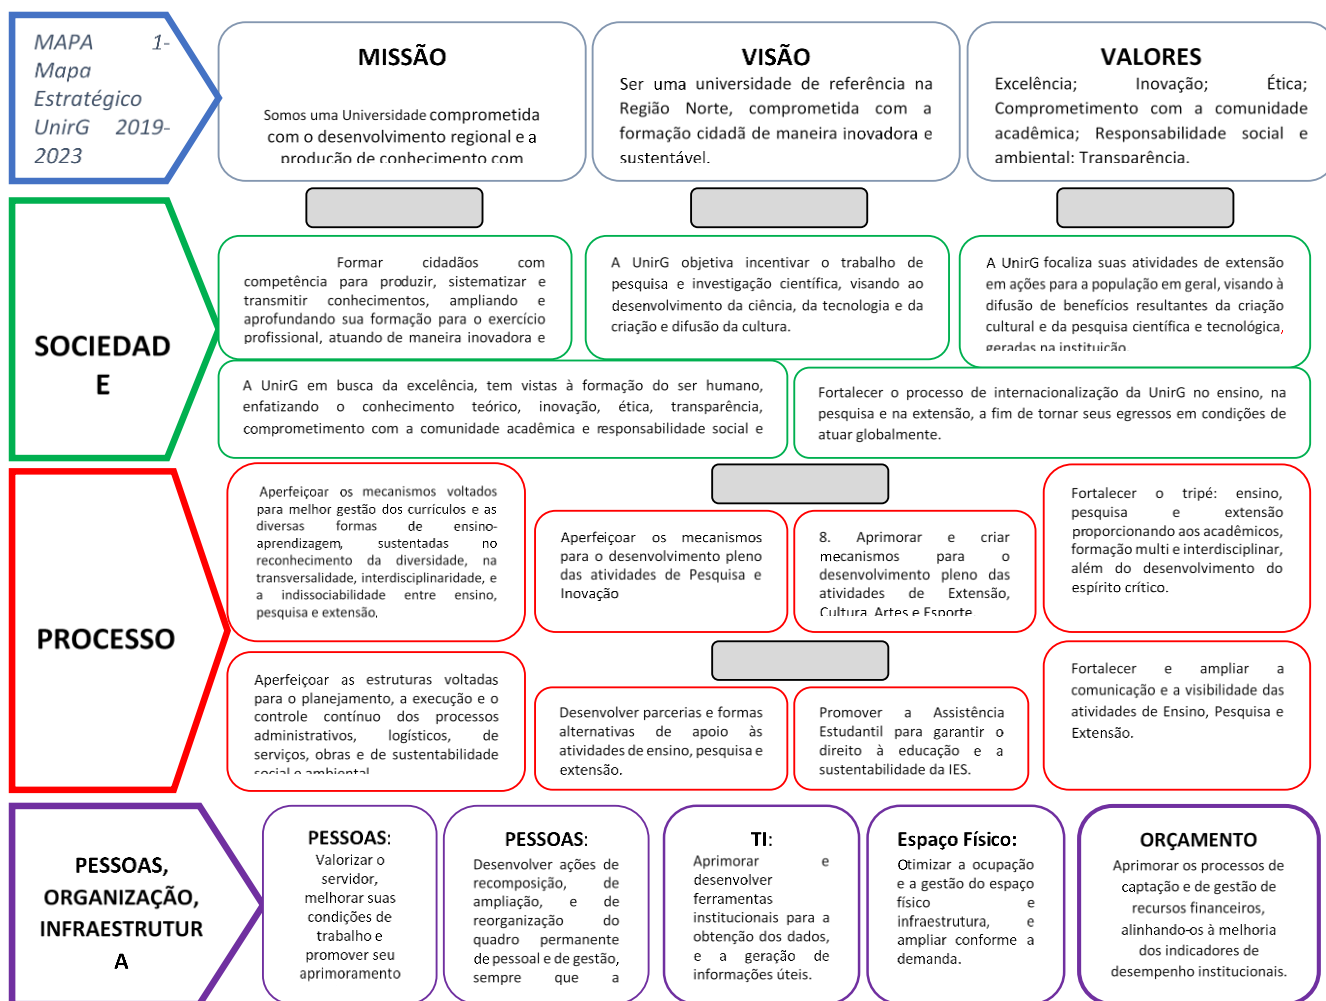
MAPA 1- Mapa Estratégico UnirG 2019-2023

MISSÃO

Somos uma Universidade comprometida com o desenvolvimento regional e a produção de conhecimento com

VISÃO

Ser uma universidade de referência na Região Norte, comprometida com a formação cidadã de maneira inovadora e sustentável.

VALORES

Excelência; Inovação; Ética; Comprometimento com a comunidade acadêmica; Responsabilidade social e ambiental; Transparência.

SOCIEDADE

Formar cidadãos com competência para produzir, sistematizar e transmitir conhecimentos, ampliando e aprofundando sua formação para o exercício profissional, atuando de maneira inovadora e

A UnirG objetiva incentivar o trabalho de pesquisa e investigação científica, visando ao desenvolvimento da ciência, da tecnologia e da criação e difusão da cultura.

A UnirG focaliza suas atividades de extensão em ações para a população em geral, visando à difusão de benefícios resultantes da criação cultural e da pesquisa científica e tecnológica, geradas na instituição.

A UnirG em busca da excelência, tem vistas à formação do ser humano, enfatizando o conhecimento teórico, inovação, ética, transparência, comprometimento com a comunidade acadêmica e responsabilidade social e

Fortalecer o processo de internacionalização da UnirG no ensino, na pesquisa e na extensão, a fim de tornar seus egressos em condições de atuar globalmente.

PROCESSO

Aperfeiçoar os mecanismos voltados para melhor gestão dos currículos e as diversas formas de ensino-aprendizagem, sustentadas no reconhecimento da diversidade, na transversalidade, interdisciplinaridade, e a indissociabilidade entre ensino, pesquisa e extensão.

Aperfeiçoar os mecanismos para o desenvolvimento pleno das atividades de Pesquisa e Inovação

8. Aprimorar e criar mecanismos para o desenvolvimento pleno das atividades de Extensão, Cultura, Artes e Esporte

Fortalecer o tripé: ensino, pesquisa e extensão proporcionando aos acadêmicos, formação multi e interdisciplinar, além do desenvolvimento do espírito crítico.

Aperfeiçoar as estruturas voltadas para o planejamento, a execução e o controle contínuo dos processos administrativos, logísticos, de serviços, obras e de sustentabilidade social e ambiental

Desenvolver parcerias e formas alternativas de apoio às atividades de ensino, pesquisa e extensão.

Promover a Assistência Estudantil para garantir o direito à educação e a sustentabilidade da IES.

Fortalecer e ampliar a comunicação e a visibilidade das atividades de Ensino, Pesquisa e Extensão.

PESSOAS, ORGANIZAÇÃO, INFRAESTRUTURA

PESSOAS:
Valorizar o servidor, melhorar suas condições de trabalho e promover seu aprimoramento

PESSOAS:
Desenvolver ações de recomposição, de ampliação, e de reorganização do quadro permanente de pessoal e de gestão, sempre que a

TI:
Aprimorar e desenvolver ferramentas institucionais para a obtenção dos dados, e a geração de informações úteis.

Espaço Físico:
Otimizar a ocupação e a gestão do espaço físico e infraestrutura, e ampliar conforme a demanda.

ORÇAMENTO
Aprimorar os processos de captação e de gestão de recursos financeiros, alinhando-os à melhoria dos indicadores de desempenho institucionais.